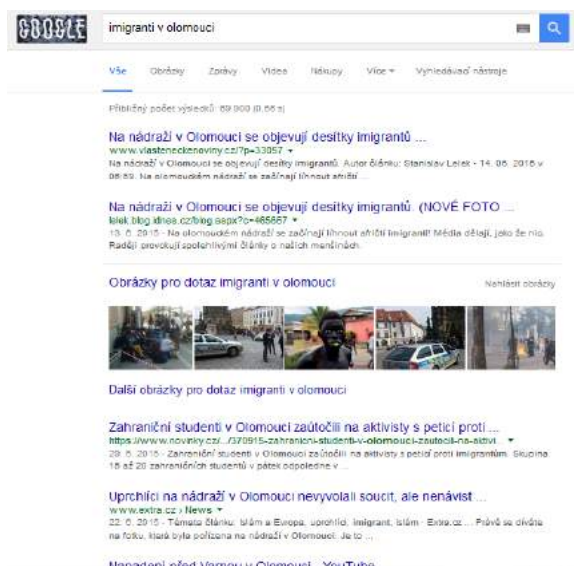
GOOGLE

imigranti v olomouci

Vše Obrázky Zprávy Videa Nákupy Více ▾ Vyhledávací nástroje

Přibližný počet výsledků: 89 900 (0,55 s)

Na nádraží v Olomouci se objevují desítky imigrantů ...
www.vlasteneckenoviny.cz/?p=33057 ▾
Na nádraží v Olomouci se objevují desítky imigrantů. Autor článku: Stanislav Lelek - 14. 06. 2015 v 08:59. Na olomouckém nádraží se začínají líhnout afričtí ...

Na nádraží v Olomouci se objevují desítky imigrantů. (NOVÉ FOTO ...
lelek.blog.idnes.cz/blog.aspx?c=465667 ▾
13. 6. 2015 - Na olomouckém nádraží se začínají líhnout afričtí imigranti! Média dělají, jako že nic. Raději provokují spoluobčany články o našich menšinách.

Obrázky pro dotaz imigranti v olomouci

Nahlásit obrázky

Další obrázky pro dotaz imigranti v olomouci

Zahraniční studenti v Olomouci zaútočili na aktivisty s peticí proti ...
https://www.novinky.cz/.../370915-zahranicni-studenti-v-olomouci-zautocili-na-aktivi... ▾
29. 5. 2015 - Zahraniční studenti v Olomouci zaútočili na aktivisty s peticí proti imigrantům. Skupina 15 až 20 zahraničních studentů v pátek odpoledne v ...

Uprchlíci na nádraží v Olomouci nevyvolali soucit, ale nenávist ...
www.extra.cz › News ▾
22. 6. 2015 - Témata článku: Islám a Evropa, uprchlíci, imigrant, Islám · Extra.cz ... Právě se díváte na fotku, která byla pořízena na nádraží v Olomouci. Je to ...

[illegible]